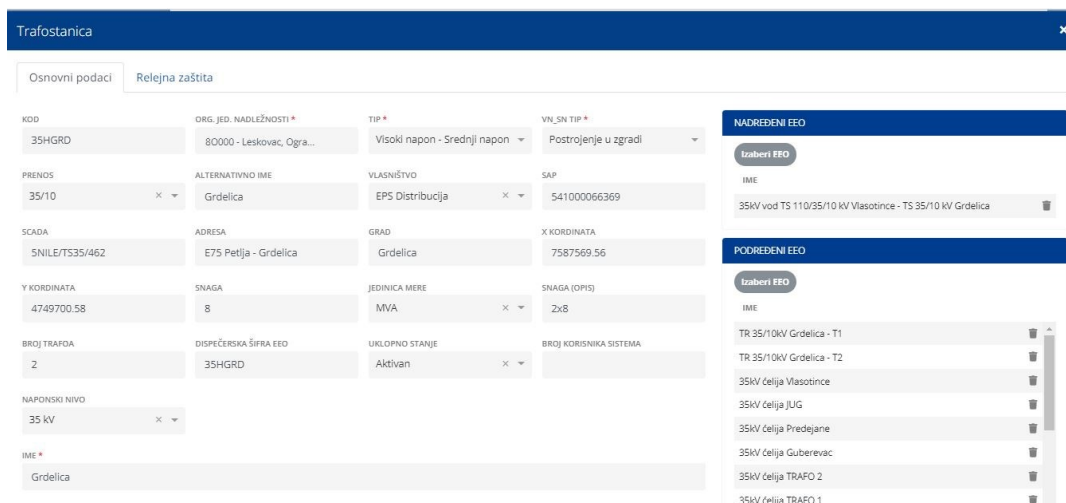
Trafostanica

Osnovni podaci
Relejna zaštita

KOD
35HGRD

ORG. JED. NADLEŽNOSTI *
80000 - Leskovac, Ogra...

TIP *
Visoki napon - Srednji napon

VN_SN TIP *
Postrojenje u zgradi

PRENOS
35/10

ALTERNATIVNO IME
Grdelica

VLASNIŠTVO
EPS Distribucija

SAP
541000066369

SCADA
5NILE/TS35/462

ADRESA
E75 Petlja - Grdelica

GRAD
Grdelica

X KORDINATA
7587569.56

Y KORDINATA
4749700.58

SNAGA
8

JEDINICA MERE
MVA

SNAGA (OPIS)
2x8

BROJ TRAFOA
2

DISPEČERSKA ŠIFRA EEO
35HGRD

UKLOPNO STANJE
Aktivan

BROJ KORISNIKA SISTEMA

NAPONSKI NIVO
35 kV

IME *
Grdelica

NADREĐENI EEO
Izaberi EEO
IME
35kV vod TS 110/35/10 kV Vlasotince - TS 35/10 kV Grdelica

PODREĐENI EEO
Izaberi EEO
IME
TR 35/10kV Grdelica - T1
TR 35/10kV Grdelica - T2
35kV ćelija Vlasotince
35kV ćelija JUG
35kV ćelija Predejane
35kV ćelija Guberevac
35kV ćelija TRAFO 2
35kV ćelija TRAFO 1